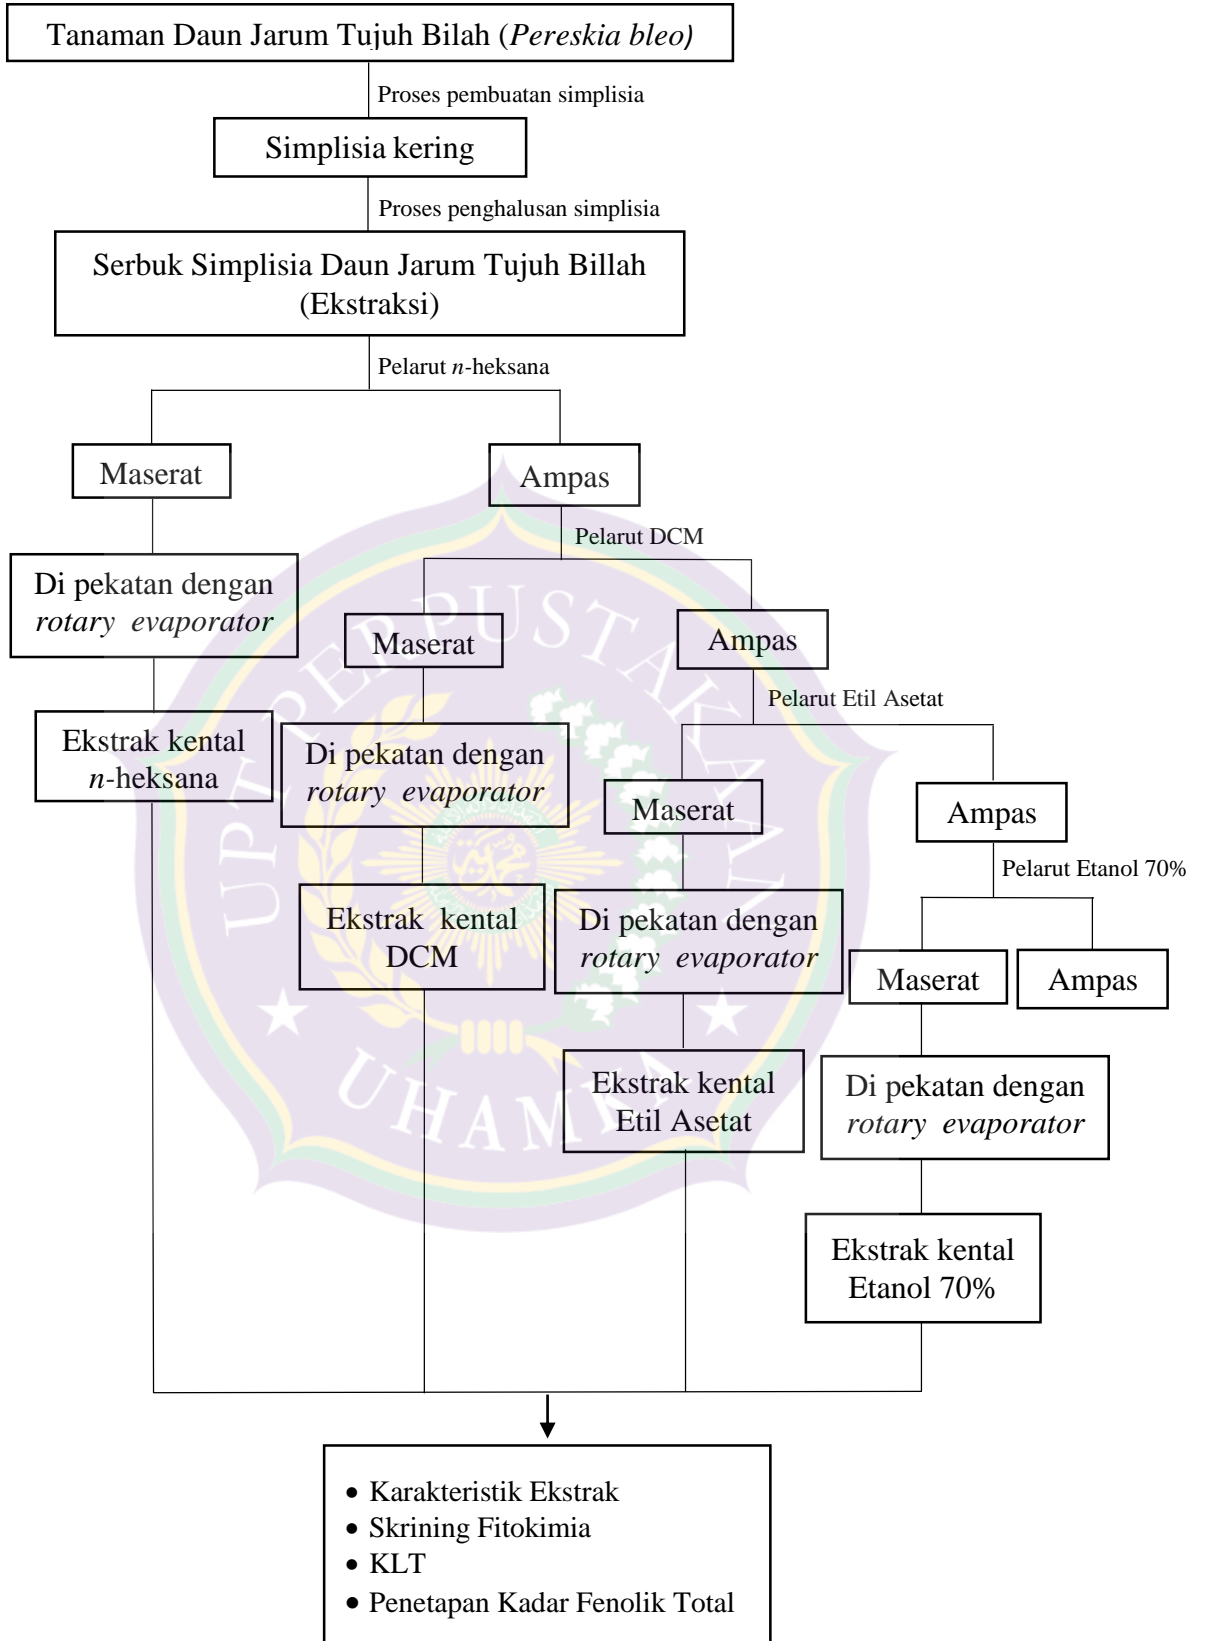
Tanaman Daun Jarum Tujuh Bilah (*Pereskia bleo)*

Proses pembuatan simplisia

Simplisia kering

Proses penghalusan simplisia

Serbuk Simplisia Daun Jarum Tujuh Billah (Ekstraksi)

Pelarut *n*-heksana

Maserat

Ampas

Di pekatan dengan *rotary evaporator*

Ekstrak kental *n*-heksana

Pelarut DCM

Maserat

Ampas

Di pekatan dengan *rotary evaporator*

Ekstrak kental DCM

Pelarut Etil Asetat

Maserat

Ampas

Di pekatan dengan *rotary evaporator*

Ekstrak kental Etil Asetat

Pelarut Etanol 70%

Maserat

Ampas

Di pekatan dengan *rotary evaporator*

Ekstrak kental Etanol 70%

UPT PERPUSTAKAAN UHAMKA

- Karakteristik Ekstrak
- Skrining Fitokimia
- KLT
- Penetapan Kadar Fenolik Total